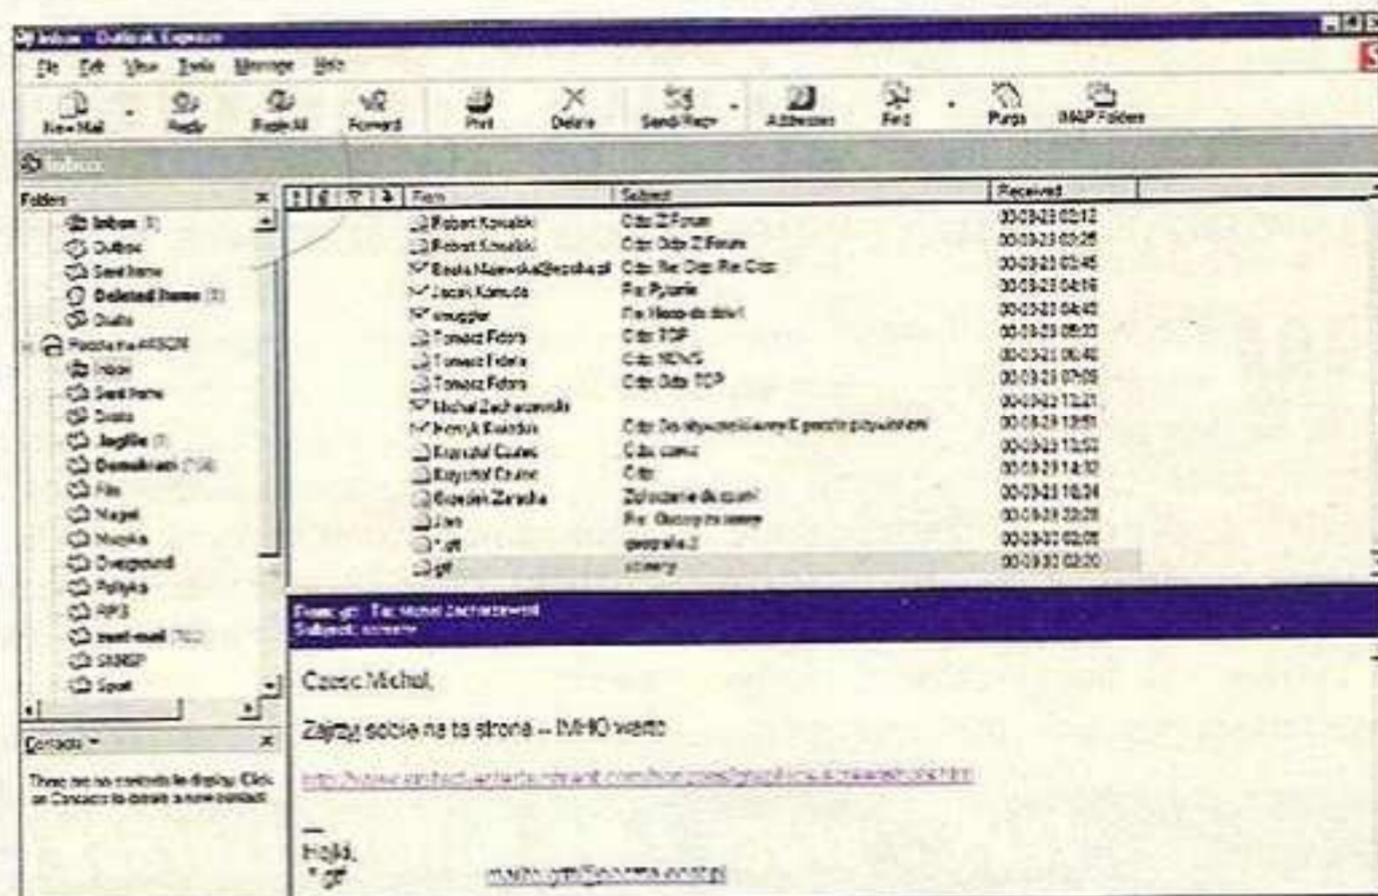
Inbox - Outlook Express

File Edit View Tools Message Help

New Mail Reply Reply All Forward Print Delete Send/Recv Addresses Find Purge IMAP Folders

Inbox

Folders

Inbox (1)
Outbox
Sent Items
Deleted Items (1)
Drafts
Poczta na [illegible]
Inbox
Sent Items
Drafts
Jogllie (1)
Domokrom (758)
Film
Nagel
Muzyka
Overground
Polityka
RPS
zent-mail (702)
SMSP
Sport

Contacts

There are no contacts to display. Click on Contacts to create a new contact.

| From | Subject | Received |
|---|---|---|
| Robert Kowalski | Odp: Z Forum | 00-03-23 02:12 |
| Robert Kowalski | Odp: Odp: Z Forum | 00-03-23 02:25 |
| Beata Majewska@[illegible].pl | Odp: Re: Odp: Re: Odp: | 00-03-23 02:45 |
| Jacek Kamuda | Re: Pytanie | 00-03-23 04:16 |
| smuggler | Re: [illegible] | 00-03-23 04:40 |
| Tomasz Fidora | Odp: TOP | 00-03-23 05:22 |
| Tomasz Fidora | Odp: NEWS | 00-03-23 06:40 |
| Tomasz Fidora | Odp: Odp: TOP | 00-03-23 07:09 |
| Michal Zacharzewski | | 00-03-24 12:21 |
| Henryk Kwiatkow | Odp: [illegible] | 00-03-29 13:51 |
| Krzysztof Czutec | Odp: czesc | 00-03-29 13:52 |
| Krzysztof Czutec | Odp: | 00-03-29 14:12 |
| Bogdan Zaracha | Zglaszanie do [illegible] | 00-03-29 10:24 |
| Jan | Re: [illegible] | 00-03-29 22:28 |
| *.gif | geografia 2 | 00-03-30 02:05 |
| gif | strony | 00-03-30 02:20 |

From: gif To: Michal Zacharzewski
Subject: strony

Czesc Michal,

Zajrzyj sobie na ta strone -- IMHO warto

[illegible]

--
Hejka,
*.gif mailto:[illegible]